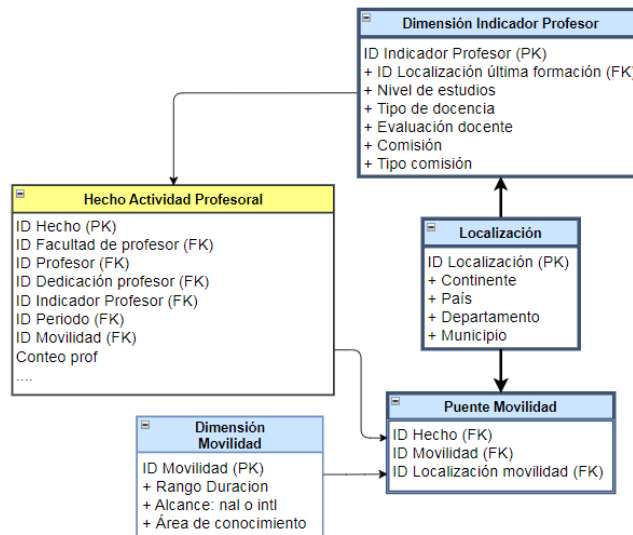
Dimensión Indicador Profesor
ID Indicador Profesor (PK)
+ ID Localización última formación (FK)
+ Nivel de estudios
+ Tipo de docencia
+ Evaluación docente
+ Comisión
+ Tipo comisión

Hecho Actividad Profesoral
ID Hecho (PK)
ID Facultad de profesor (FK)
ID Profesor (FK)
ID Dedicación profesor (FK)
ID Indicador Profesor (FK)
ID Periodo (FK)
ID Movilidad (FK)
Conteo prof
....

Localización
ID Localización (PK)
+ Continente
+ País
+ Departamento
+ Municipio

Puente Movilidad
ID Hecho (FK)
ID Movilidad (FK)
ID Localización movilidad (FK)

Dimensión Movilidad
ID Movilidad (PK)
+ Rango Duracion
+ Alcance: nal o intl
+ Área de conocimiento